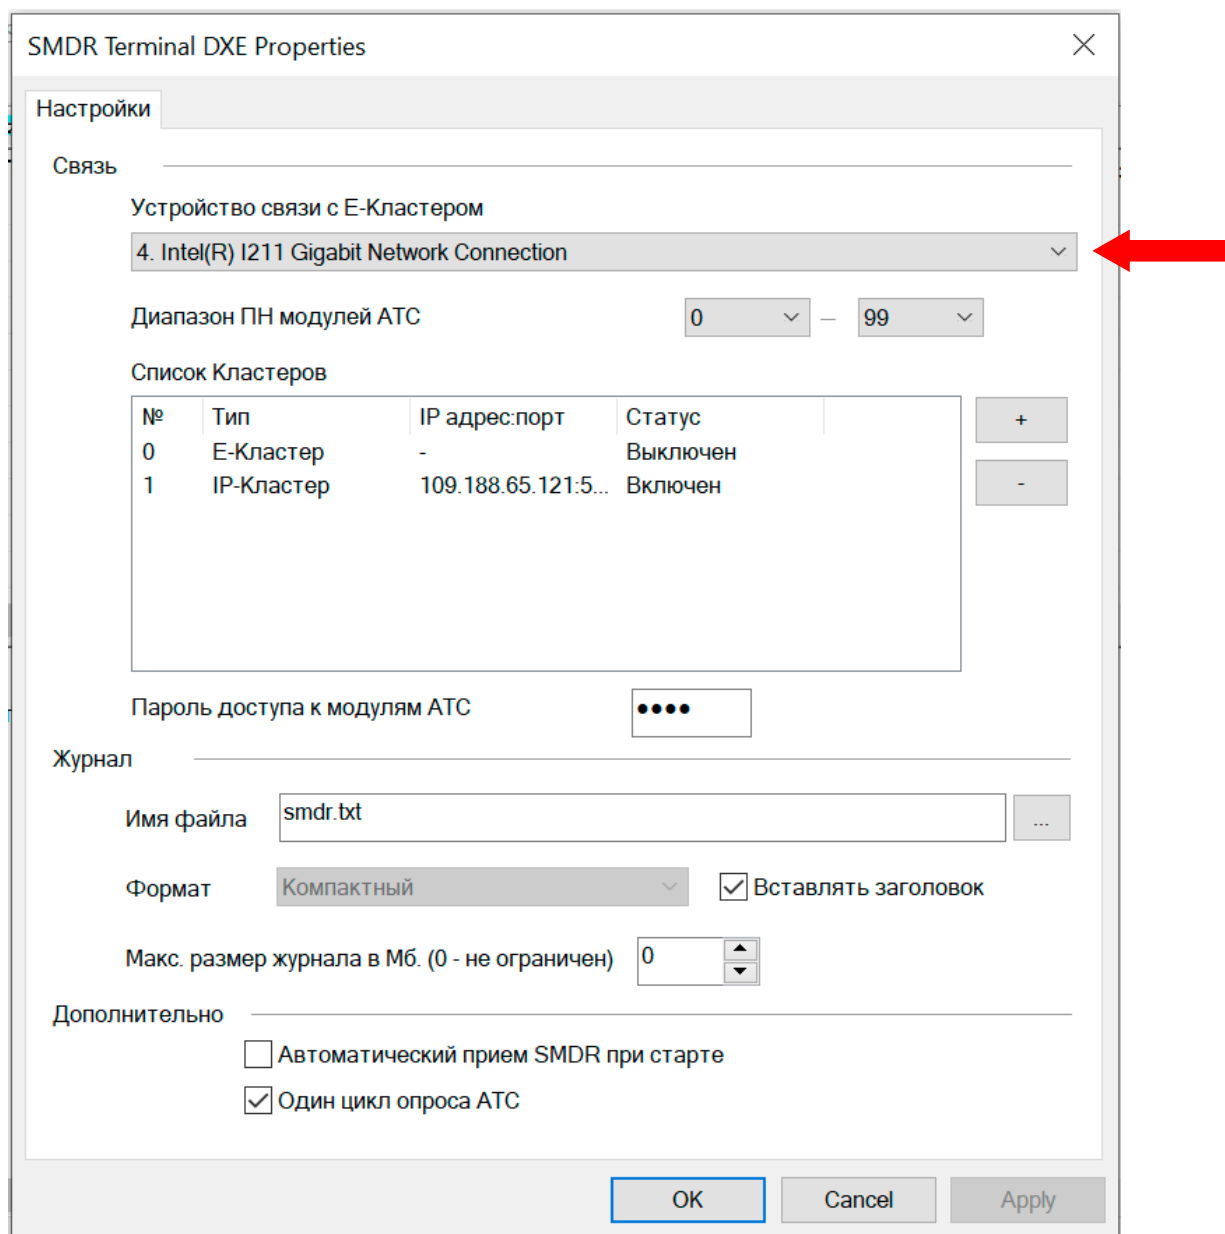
SMDR Terminal DXE Properties

Настройки

Связь

Устройство связи с Е-Кластером

4. Intel(R) I211 Gigabit Network Connection

Диапазон ПН модулей АТС 0 — 99

Список Кластеров

| № | Тип | IP адрес:порт | Статус |
|---|---|---|---|
| 0 | Е-Кластер | - | Выключен |
| 1 | IP-Кластер | 109.188.65.121:5... | Включен |

+
-

Пароль доступа к модулям АТС ••••

Журнал

Имя файла smdr.txt ...

Формат Компактный

Вставлять заголовок

Макс. размер журнала в Мб. (0 - не ограничен) 0

Дополнительно

Автоматический прием SMDR при старте

Один цикл опроса АТС

OK Cancel Apply